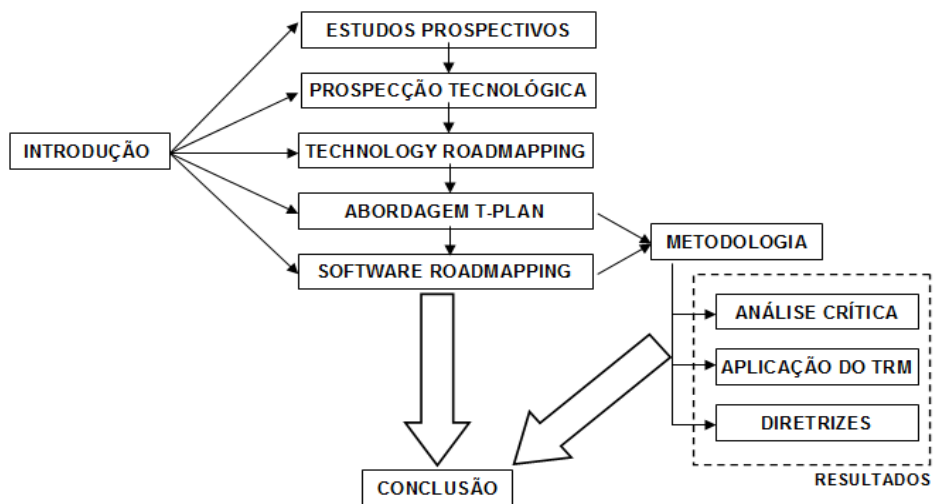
INTRODUÇÃO

ESTUDOS PROSPECTIVOS

PROSPECÇÃO TECNOLÓGICA

TECHNOLOGY ROADMAPPING

ABORDAGEM T-PLAN

SOFTWARE ROADMAPPING

METODOLOGIA

ANÁLISE CRÍTICA

APLICAÇÃO DO TRM

DIRETRIZES

RESULTADOS

CONCLUSÃO